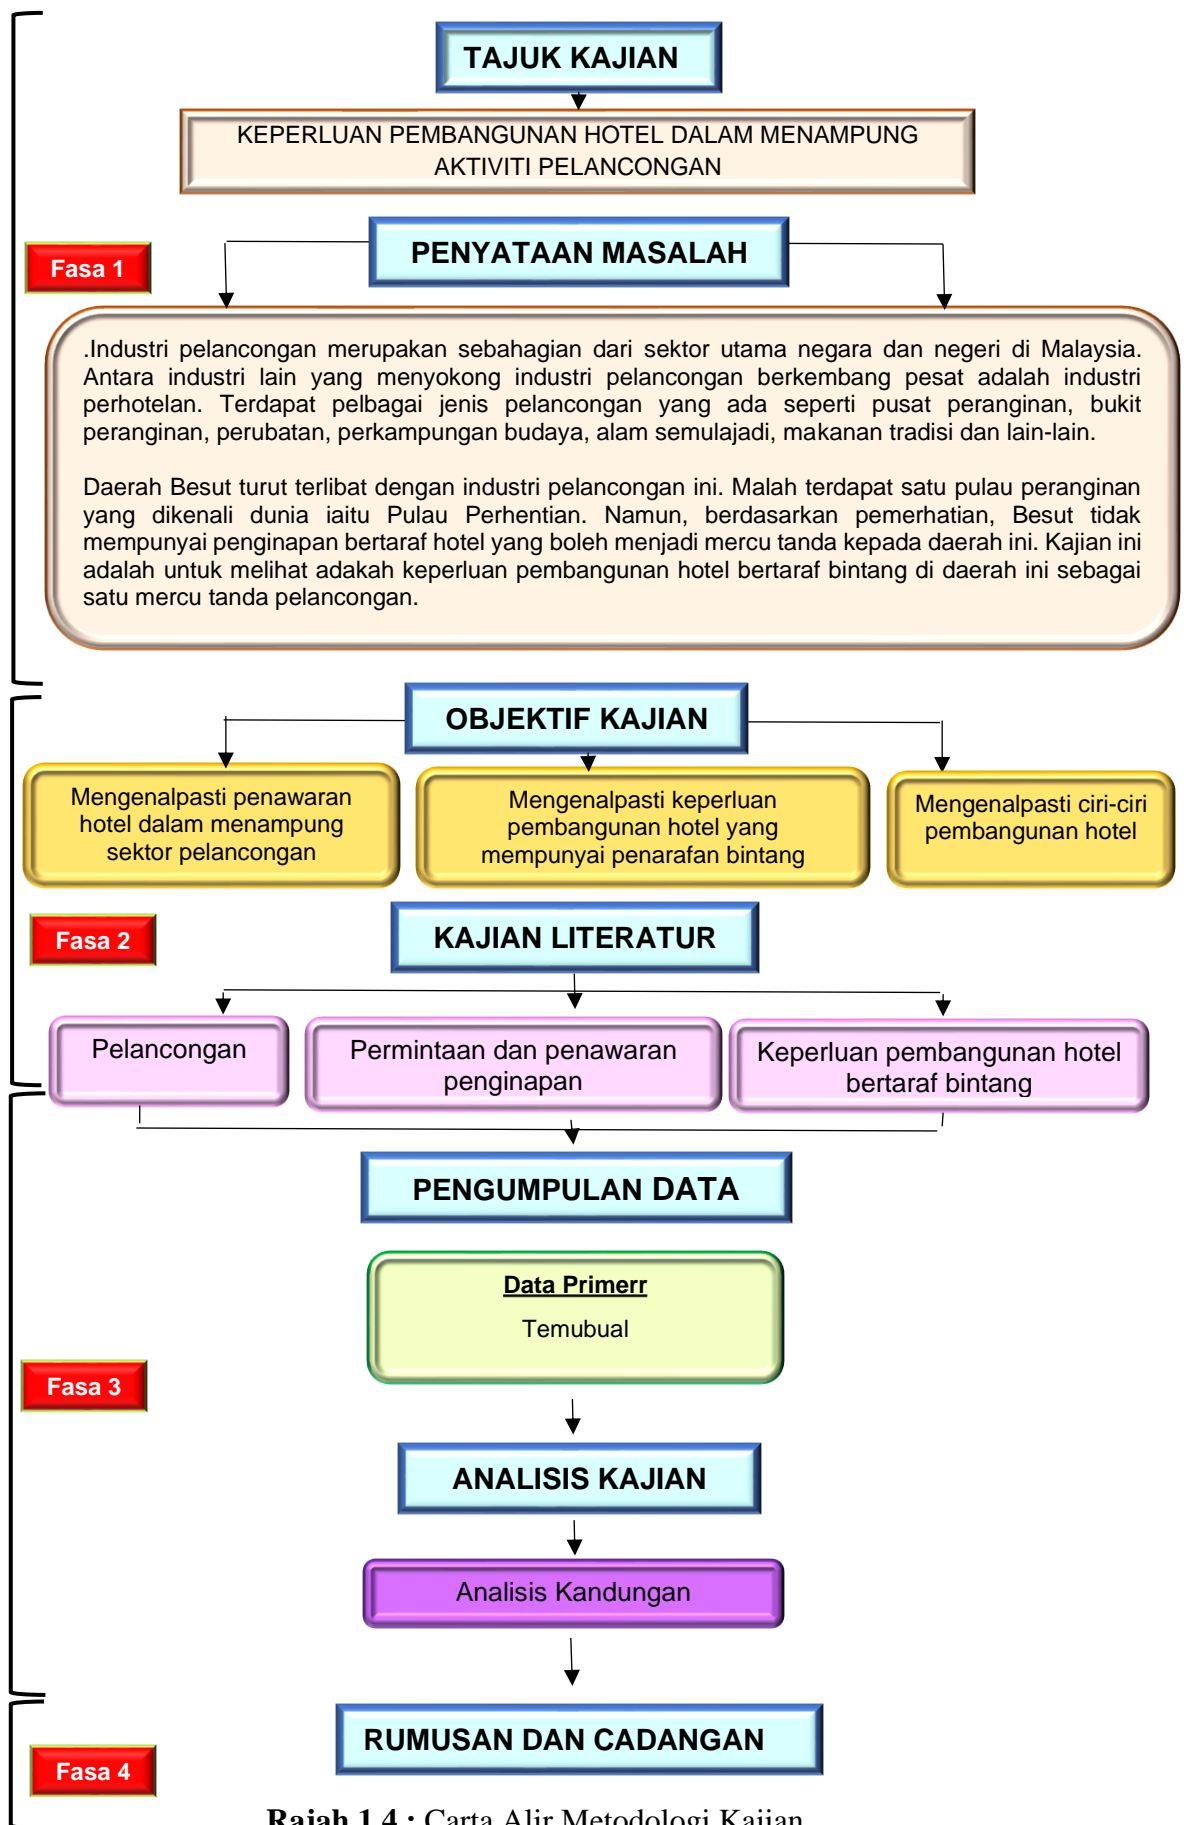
TAJUK KAJIAN

KEPERLUAN PEMBANGUNAN HOTEL DALAM MENAMPUNG AKTIVITI PELANCONGAN

Fasa 1

PENYATAAN MASALAH

.Industri pelancongan merupakan sebahagian dari sektor utama negara dan negeri di Malaysia. Antara industri lain yang menyokong industri pelancongan berkembang pesat adalah industri perhotelan. Terdapat pelbagai jenis pelancongan yang ada seperti pusat peranginan, bukit peranginan, perubatan, perkampungan budaya, alam semulajadi, makanan tradisi dan lain-lain.

Daerah Besut turut terlibat dengan industri pelancongan ini. Malah terdapat satu pulau peranginan yang dikenali dunia iaitu Pulau Perhentian. Namun, berdasarkan pemerhatian, Besut tidak mempunyai penginapan bertaraf hotel yang boleh menjadi mercu tanda kepada daerah ini. Kajian ini adalah untuk melihat adakah keperluan pembangunan hotel bertaraf bintang di daerah ini sebagai satu mercu tanda pelancongan.

OBJEKTIF KAJIAN

Mengenalpasti penawaran hotel dalam menampung sektor pelancongan

Mengenalpasti keperluan pembangunan hotel yang mempunyai penarafan bintang

Mengenalpasti ciri-ciri pembangunan hotel

Fasa 2

KAJIAN LITERATUR

Pelancongan

Permintaan dan penawaran penginapan

Keperluan pembangunan hotel bertaraf bintang

PENGUMPULAN DATA

Data Primerr

Temubual

Fasa 3

ANALISIS KAJIAN

Analisis Kandungan

RUMUSAN DAN CADANGAN

Fasa 4

Rajah 1.4 : Carta Alir Metodologi Kajian